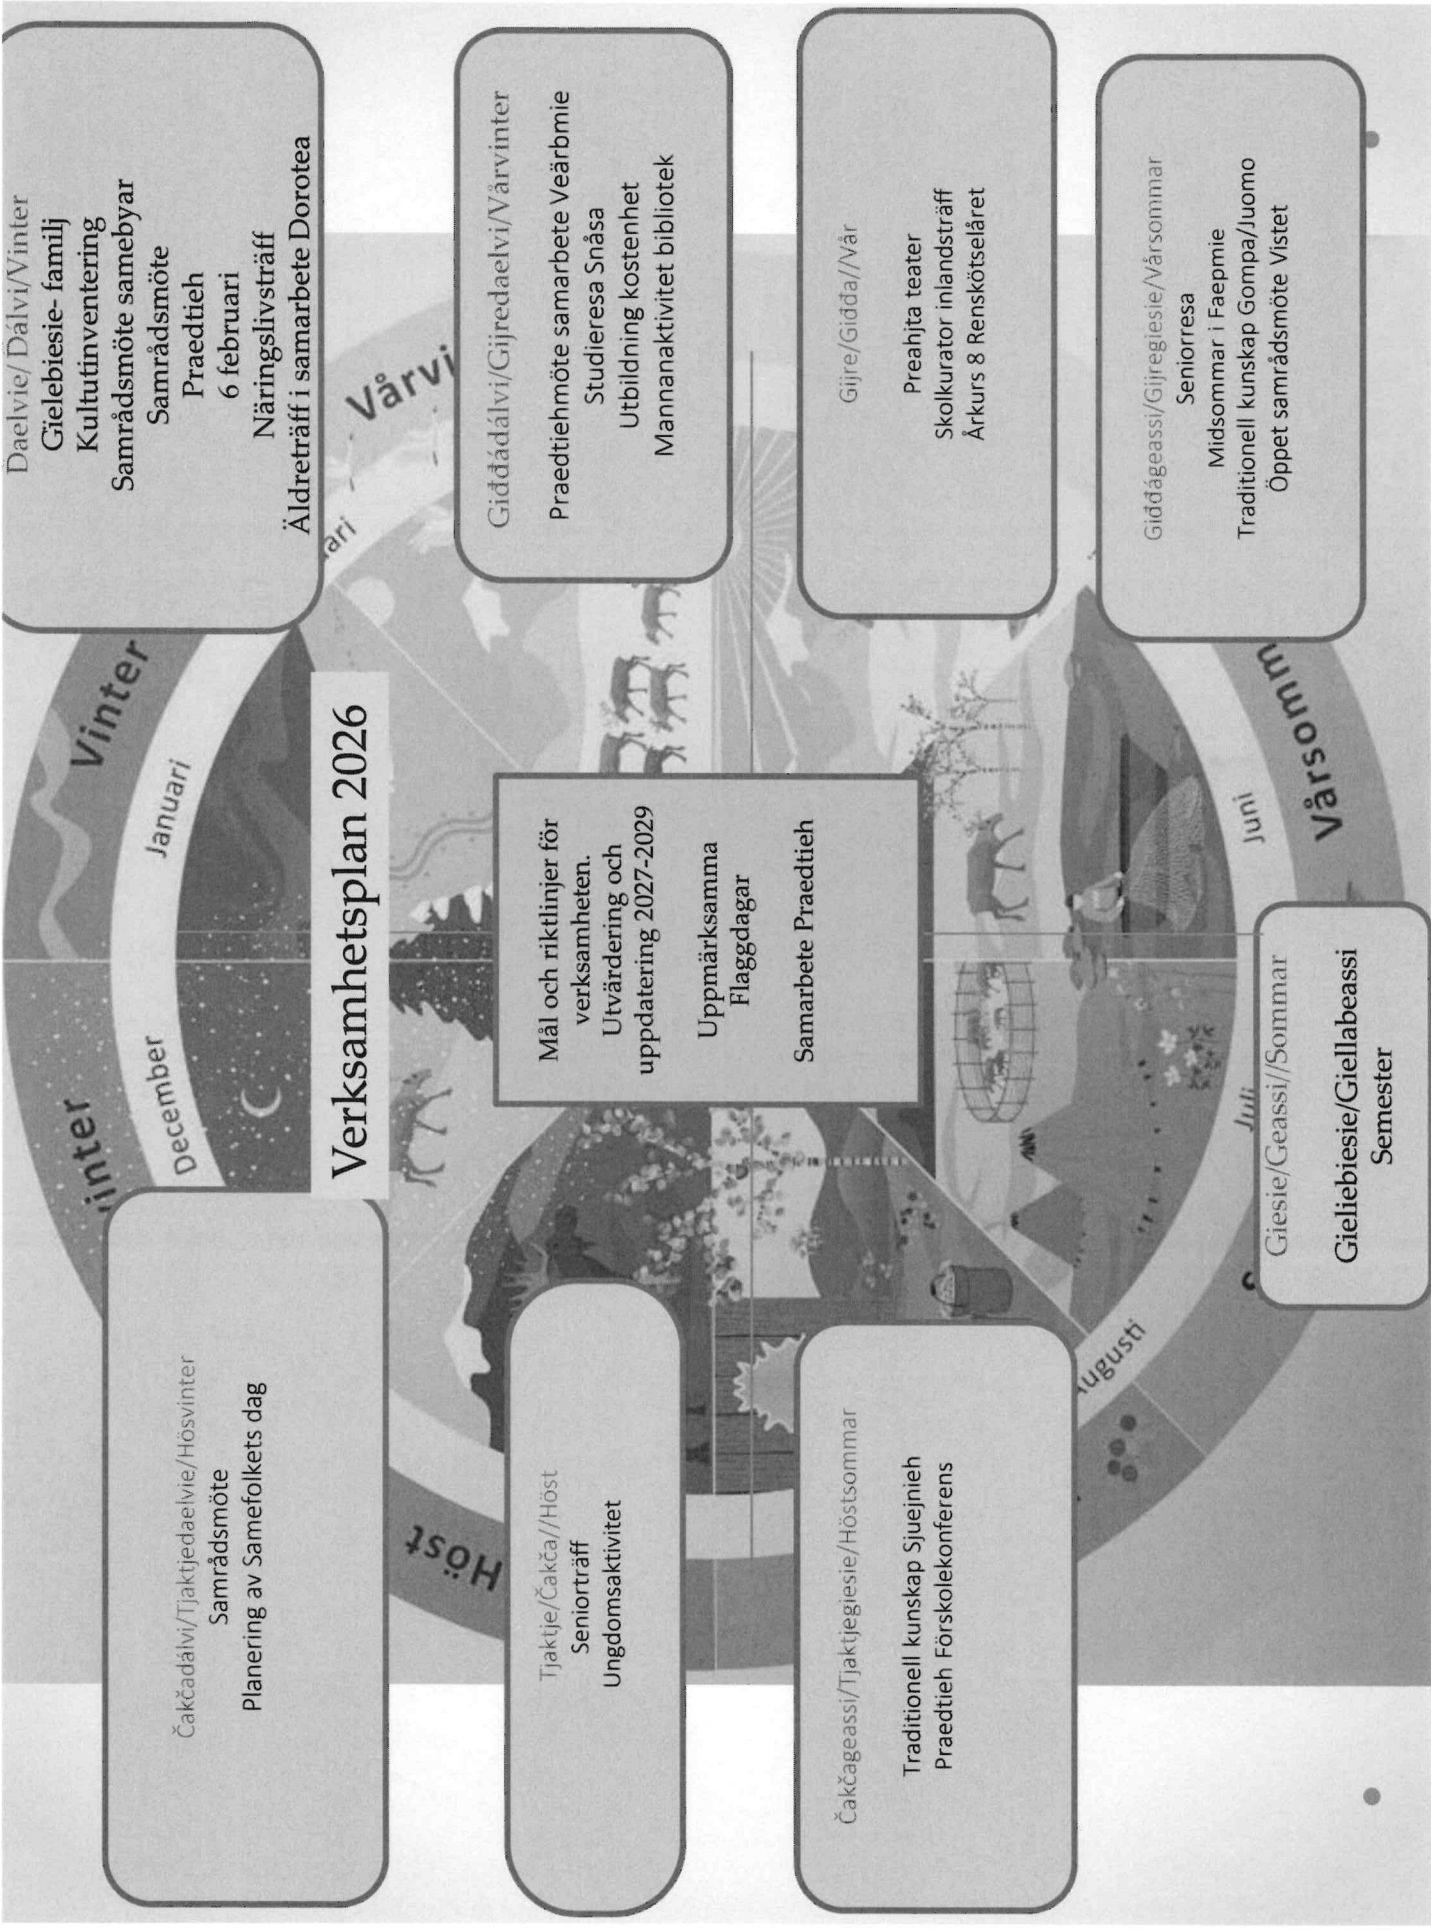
Verksamhetsplan 2026

Mål och riktlinjer för verksamheten.
Utvärdering och uppdatering 2027-2029

Uppmärksamma
Flaggdagar

Samarbete Praedtieh

Daelvie/Dálvi/Vinter
Gïelebiesie- familj
Kultutinventering
Samrådsmöte samebyar
Samrådsmöte
Praedtieh
6 februari
Näringslivsträff
Äldreträff i samarbete Dorotea

Giđđadálvi/Gijredaelvi/Vårvinter
Praedtiehmöte samarbete Veärbmie
Studieresa Snåsa
Utbildning kostenhet
Mannanaktivitet bibliotek

Gijre/Giđđa/Vår
Preahjta teater
Skolkurator inlandsträff
Årkurs 8 Renskötselåret

Giđđageassi/Gijregiesie/Vårsommar
Seniorresa
Midsommar i Faepmie
Traditionell kunskap Gompa/Juomo
Öppet samrådsmöte Vistet

Giesie/Geassi//Sommar
Gieliebiesie/Giellabeassi
Semester

Čakčageassi/Tjaktjegiesie/Höstsommar
Traditionell kunskap Sjuejnieh
Praedtieh Förskolekonferens

Tjaktje/Čakča//Höst
Seniorträff
Ungdomsaktivitet

Čakčadálvi/Tjaktjedaelvie/Hösvinter
Samrådsmöte
Planering av Samefolkets dag

Vinter
Januari
December
inter
Vårvi
ari
Juni
Vårsomm
Juli
Augusti
Höst